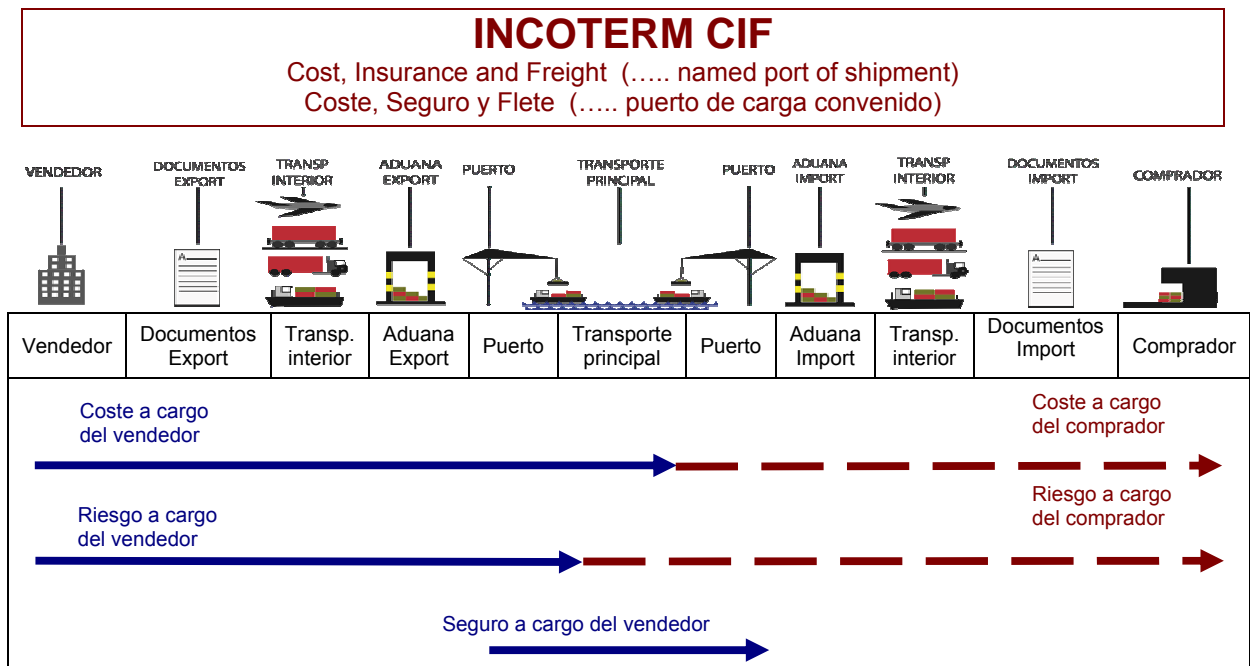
INCOTERM CIF
Cost, Insurance and Freight (….. named port of shipment)
Coste, Seguro y Flete (….. puerto de carga convenido)

VENDEDOR
DOCUMENTOS EXPORT
TRANSP INTERIOR
ADUANA EXPORT
PUERTO
TRANSPORTE PRINCIPAL
PUERTO
ADUANA IMPORT
TRANSP INTERIOR
DOCUMENTOS IMPORT
COMPRADOR

| Vendedor | Documentos Export | Transp. interior | Aduana Export | Puerto | Transporte principal | Puerto | Aduana Import | Transp. interior | Documentos Import | Comprador |
|---|---|---|---|---|---|---|---|---|---|---|

Coste a cargo del vendedor

Coste a cargo del comprador

Riesgo a cargo del vendedor

Riesgo a cargo del comprador

Seguro a cargo del vendedor